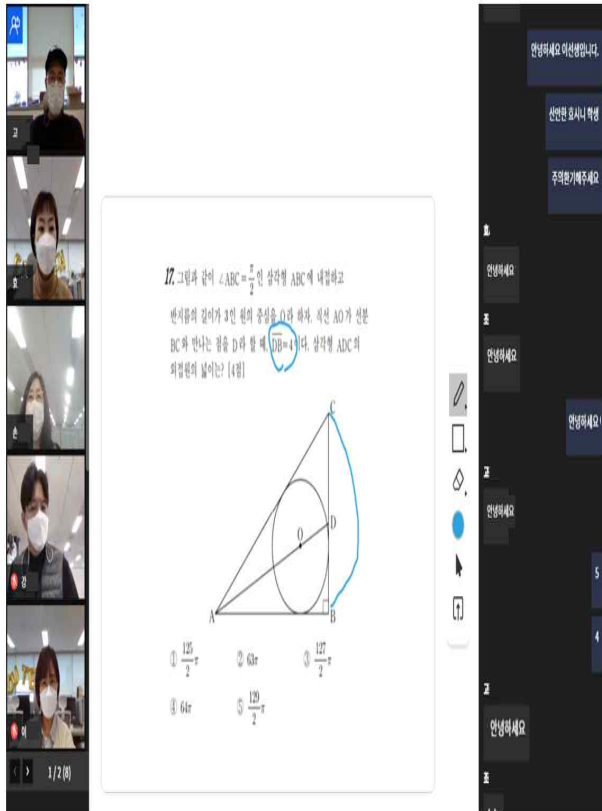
17. 그림과 같이 $\angle ABC = \frac{\pi}{2}$인 삼각형 ABC에 내접하고 반지름의 길이가 3인 원의 중심을 O라 하자. 직선 AO가 선분 BC와 만나는 점을 D라 할 때, $\overline{DB} = 4$이다. 삼각형 ADC의 외접원의 넓이는? [4점]

C
O
D
A
B

① $\frac{125}{2}\pi$ ② $63\pi$ ③ $\frac{127}{2}\pi$ ④ $64\pi$ ⑤ $\frac{129}{2}\pi$

1/2(8)

안녕하세요 이선생입니다.
선만원 호시니 학생
주의환기해주세요
안녕하세요
안녕하세요
안녕하세요
안녕하세요
안녕하세요
5
4